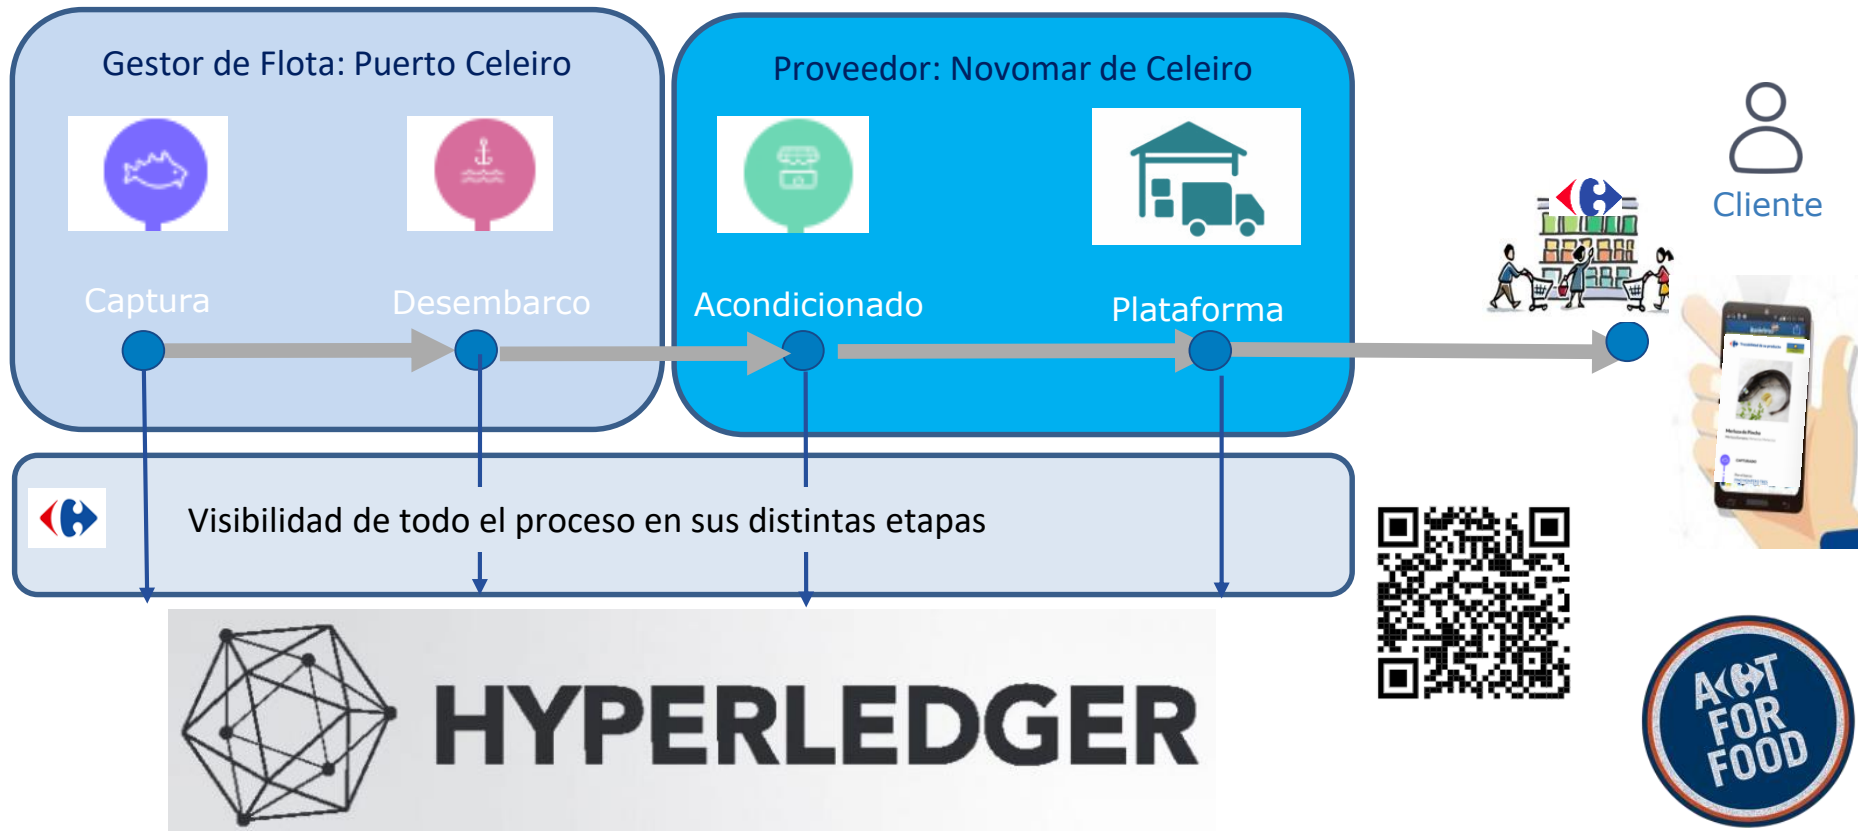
Gestor de Flota: Puerto Celeiro

Captura

Desembarco

Proveedor: Novomar de Celeiro

Acondicionado

Plataforma

Cliente

Visibilidad de todo el proceso en sus distintas etapas

HYPERLEDGER

ACT FOR FOOD